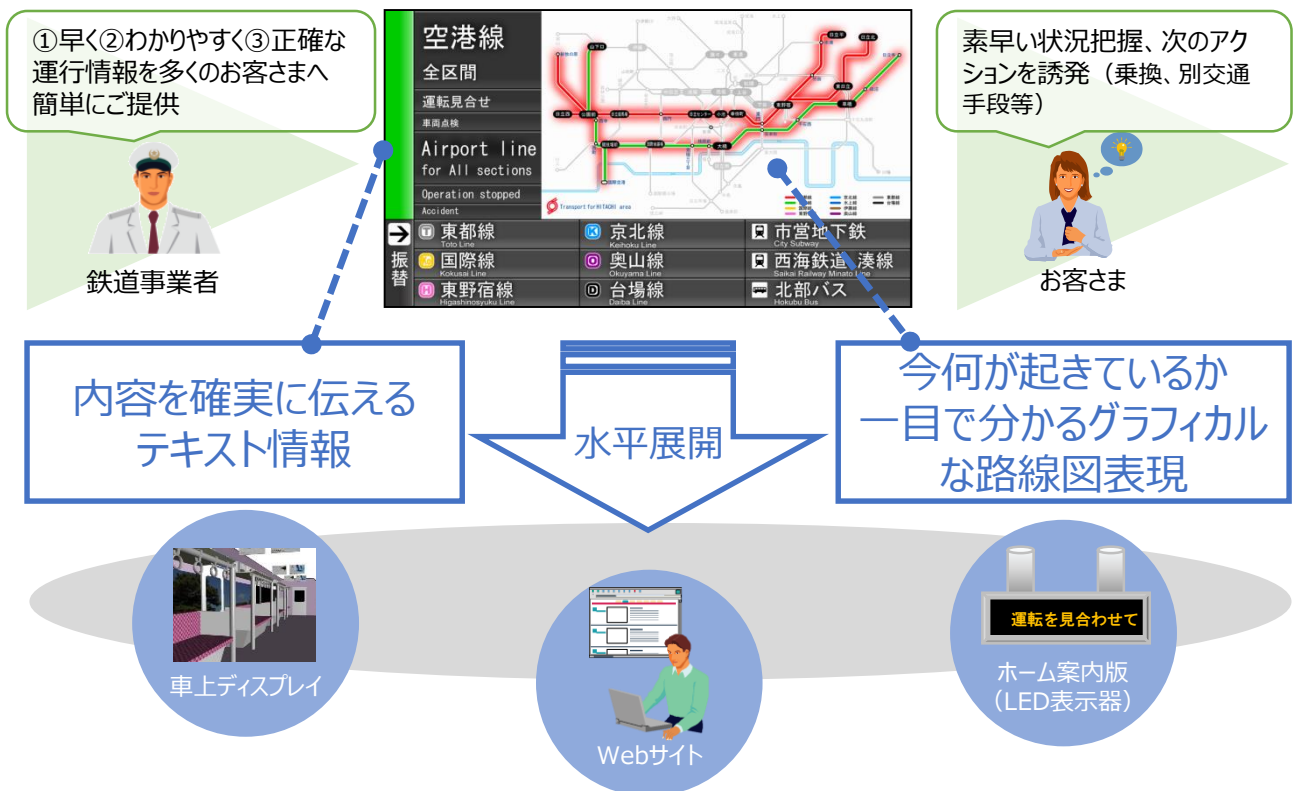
①早く②わかりやすく③正確な運行情報を多くのお客さまへ簡単にご提供

鉄道事業者

空港線
全区間
運転見合せ
車両点検
Airport line
for All sections
Operation stopped
Accident

Transport for HITACHI area

振替
東都線
Toto Line
京北線
Keihoku Line
市営地下鉄
City Subway
国際線
Kokusai Line
奥山線
Okuyama Line
西海鉄道 湊線
Saikai Railway Minato Line
東野宿線
Higashinosyuku Line
台場線
Daiba Line
北部バス
Hokubu Bus

素早い状況把握、次のアクションを誘発（乗換、別交通手段等）

お客さま

内容を確実に伝えるテキスト情報

水平展開

今何が起きているか一目で分かるグラフィカルな路線図表現

車上ディスプレイ

Webサイト

運転を見合わせて

ホーム案内版（LED表示器）